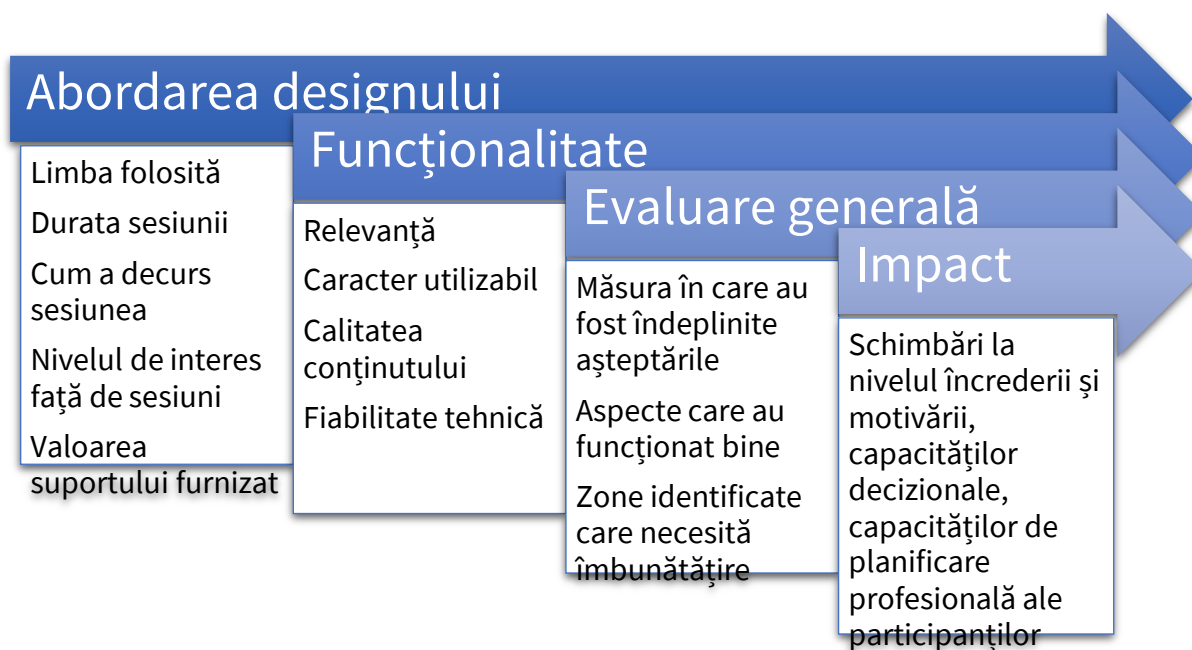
Abordarea designului

Limba folosită

Durata sesiunii

Cum a decurs sesiunea

Nivelul de interes față de sesiuni

Valoarea suportului furnizat

Funcționalitate

Relevanță

Caracter utilizabil

Calitatea conținutului

Fiabilitate tehnică

Evaluare generală

Măsura în care au fost îndeplinite așteptările

Aspecte care au funcționat bine

Zone identificate care necesită îmbunătățire

Impact

Schimbări la nivelul încrederii și motivării, capacităților decizionale, capacităților de planificare profesională ale participanților